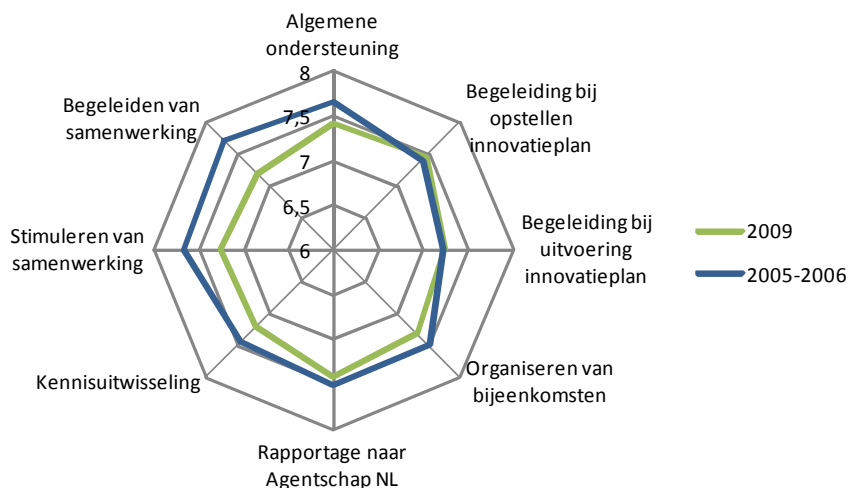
Algemene ondersteuning

8

7,5

7

6,5

6

Begeleiding bij opstellen innovatieplan

Begeleiding bij uitvoering innovatieplan

Organiseren van bijeenkomsten

Rapportage naar Agentschap NL

Kennisuitwisseling

Stimuleren van samenwerking

Begeleiden van samenwerking

2009

2005-2006